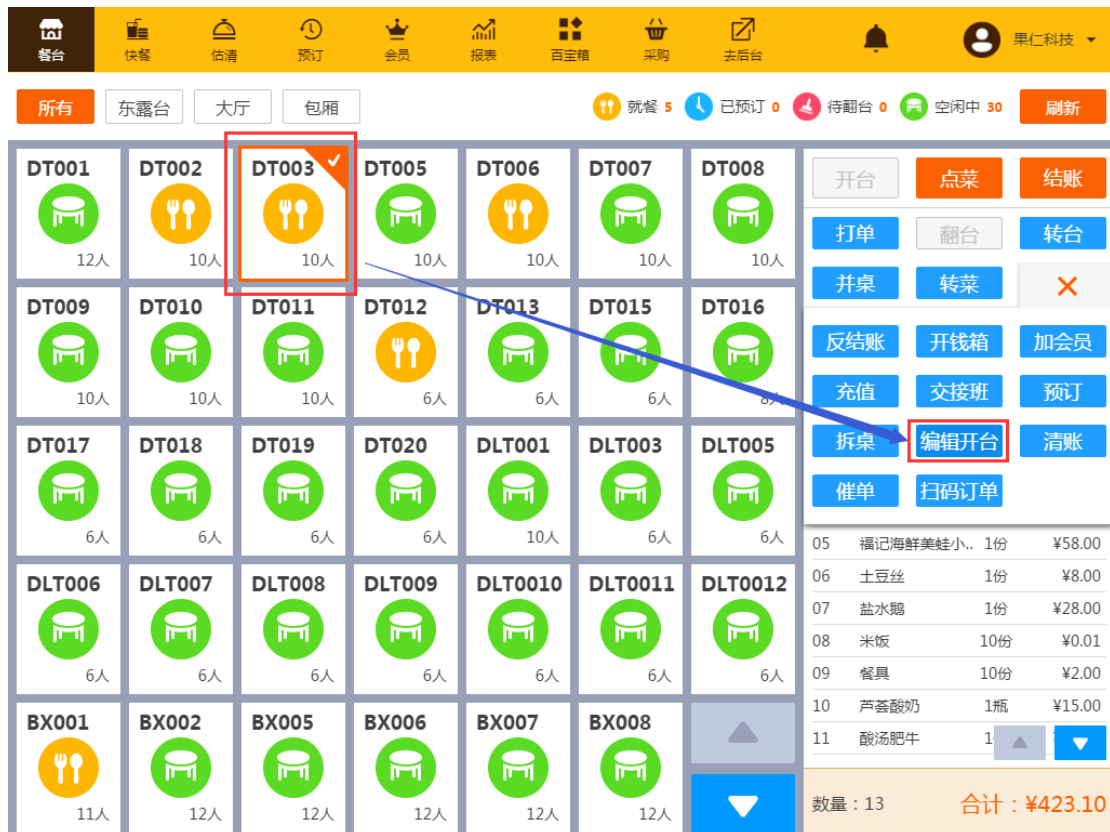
餐台 快餐 估清 预订 会员 报表 百宝箱 采购 去后台 果仁科技

所有 东露台 大厅 包厢

就餐 5 已预订 0 待翻台 0 空闲中 30 刷新

DT001 12人
DT002 10人
DT003 10人
DT005 10人
DT006 10人
DT007 10人
DT008 10人
DT009 10人
DT010 10人
DT011 10人
DT012 6人
DT013 6人
DT015 6人
DT016 8人
DT017 6人
DT018 6人
DT019 6人
DT020 6人
DLT001 10人
DLT003 6人
DLT005 6人
DLT006 6人
DLT007 6人
DLT008 6人
DLT009 6人
DLT0010 6人
DLT0011 6人
DLT0012 6人
BX001 11人
BX002 12人
BX005 12人
BX006 12人
BX007 12人
BX008 12人

开台 点菜 结账
打单 翻台 转台
并桌 转菜 ✕
反结账 开钱箱 加会员
充值 交接班 预订
拆桌 编辑开台 清账
催单 扫码订单

| 05 | 福记海鲜美蛙小.. | 1份 | ¥58.00 |
|---|---|---|---|
| 06 | 土豆丝 | 1份 | ¥8.00 |
| 07 | 盐水鹅 | 1份 | ¥28.00 |
| 08 | 米饭 | 10份 | ¥0.01 |
| 09 | 餐具 | 10份 | ¥2.00 |
| 10 | 芦荟酸奶 | 1瓶 | ¥15.00 |
| 11 | 酸汤肥牛 | 1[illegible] | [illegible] |

数量：13 合计：¥423.10